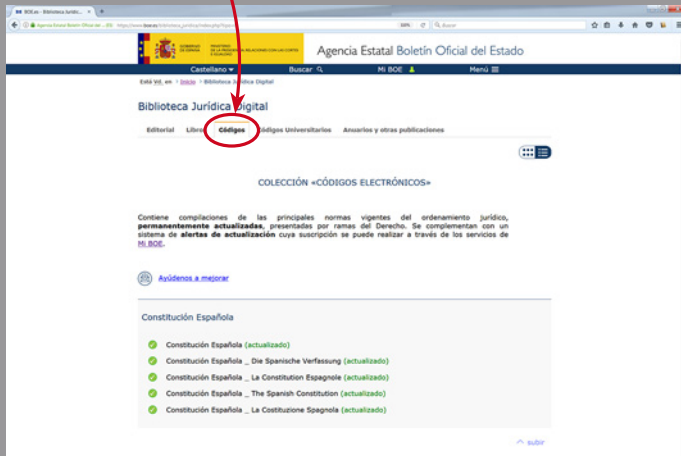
BOE.es - Biblioteca Jurídic... ×

Agencia Estatal Boletín Oficial del... (ES) | https://www.boe.es/biblioteca_juridica/index.php?tipo=C

90%

Buscar

GOBIERNO DE ESPAÑA | MINISTERIO DE LA PRESIDENCIA, RELACIONES CON LAS CORTES E IGUALDAD

Agencia Estatal Boletín Oficial del Estado

Castellano ▾ | Buscar | Mi BOE | Menú

Está Vd. en > Inicio > Biblioteca Jurídica Digital

Biblioteca Jurídica Digital

Editorial | Libros | Códigos | Códigos Universitarios | Anuarios y otras publicaciones

COLECCIÓN «CÓDIGOS ELECTRÓNICOS»

Contiene compilaciones de las principales normas vigentes del ordenamiento jurídico, permanentemente actualizadas, presentadas por ramas del Derecho. Se complementan con un sistema de alertas de actualización cuya suscripción se puede realizar a través de los servicios de Mi BOE.

Ayúdenos a mejorar

Constitución Española

Constitución Española (actualizado)

Constitución Española _ Die Spanische Verfassung (actualizado)

Constitución Española _ La Constitution Espagnole (actualizado)

Constitución Española _ The Spanish Constitution (actualizado)

Constitución Española _ La Costituzione Spagnola (actualizado)

subir